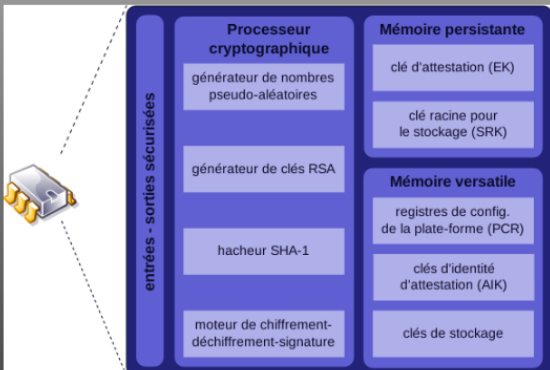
entrées - sorties sécurisées

Processeur cryptographique

générateur de nombres pseudo-aléatoires

générateur de clés RSA

hacheur SHA-1

moteur de chiffrement-déchiffrement-signature

Mémoire persistante

clé d'attestation (EK)

clé racine pour le stockage (SRK)

Mémoire versatile

registres de config. de la plate-forme (PCR)

clés d'identité d'attestation (AIK)

clés de stockage